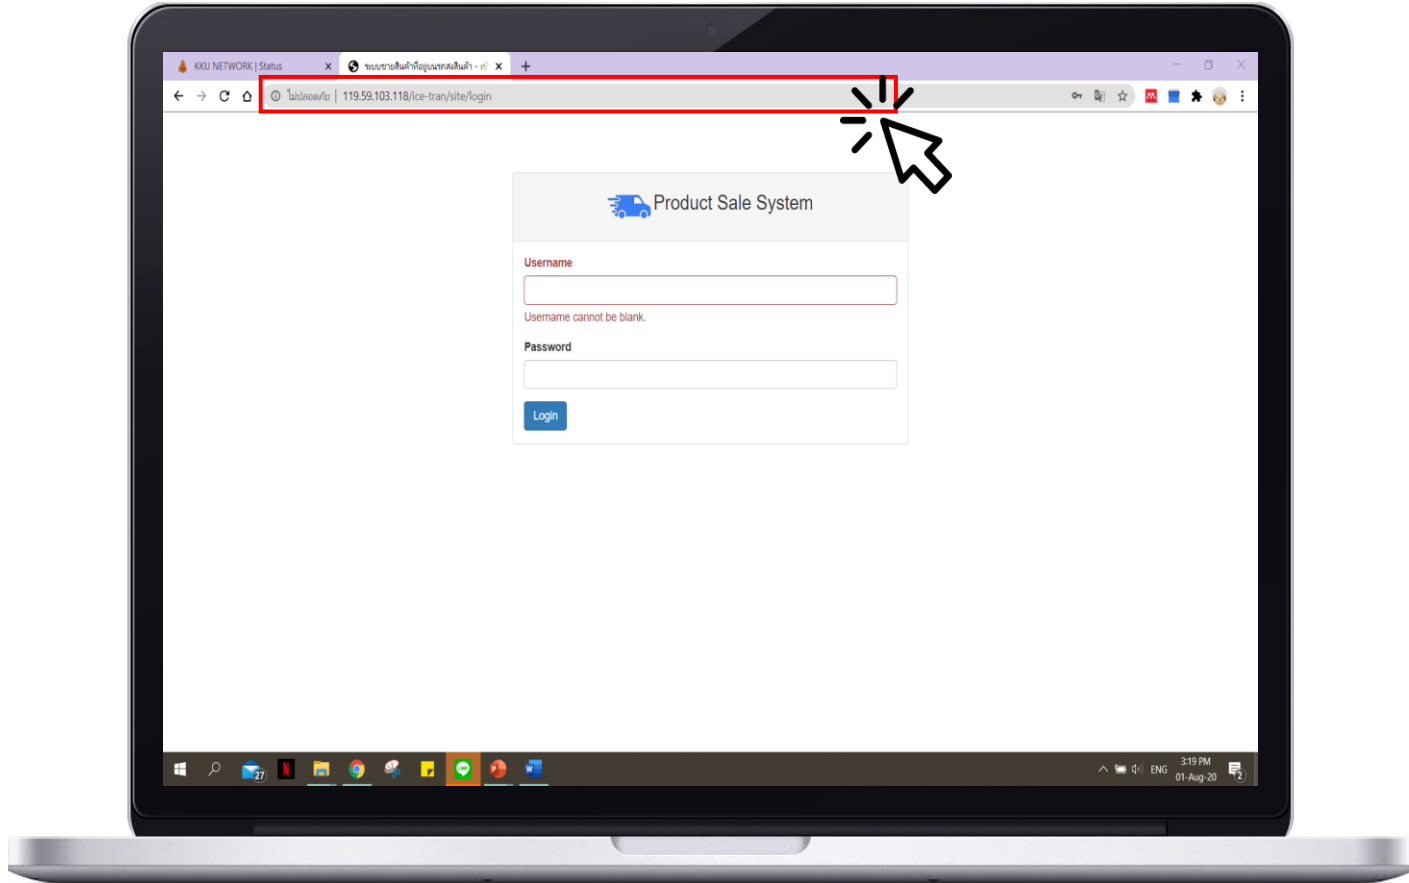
KKU NETWORK | Status
ระบบขายสินค้าที่อยู่บนรถส่งสินค้า - เข้
ไม่ปลอดภัย | 119.59.103.118/ice-tran/site/login

Product Sale System

Username

Username cannot be blank.

Password

Login

27

ENG 3:19 PM 01-Aug-20

2